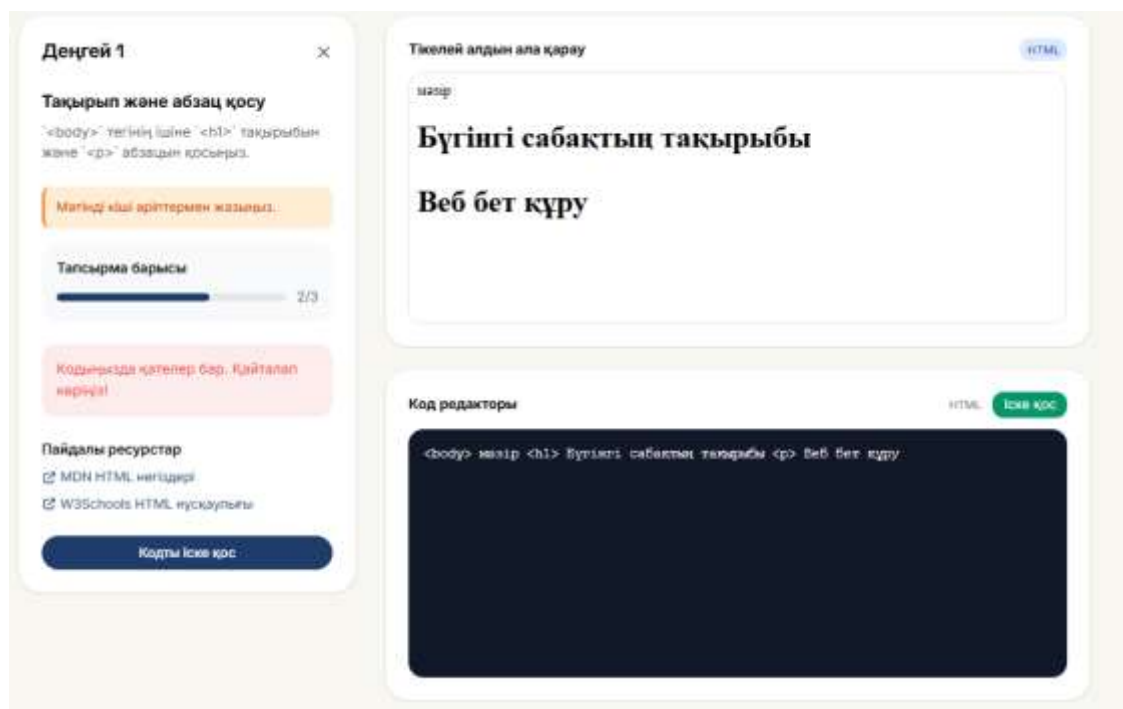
Деңгей 1

×

Тақырып және абзац қосу

`<body>` тегінің ішіне `<h1>` тақырыбын және `<p>` абзацын қосыңыз.

Мәтінді кіші әріптермен жазыңыз.

Тапсырма барысы

2/3

Кодыңызда қателер бар. Қайталап көріңіз!

Пайдалы ресурстар

MDN HTML негіздері

W3Schools HTML нұсқаулығы

Кодты іске қос

Тікелей алдын ала қарау

HTML

мазір

Бүгінгі сабақтың тақырыбы

Веб бет құру

Код редакторы

HTML

Іске қос

<body> мазір <h1> Бүгінгі сабақтың тақырыбы <p> Веб бет құру